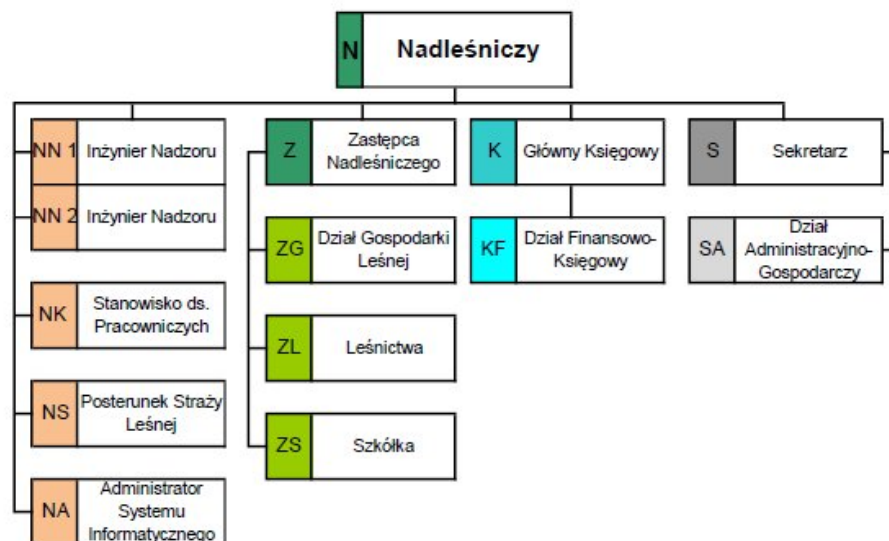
N Nadleśniczy

NN 1 Inżynier Nadzoru

NN 2 Inżynier Nadzoru

NK Stanowisko ds. Pracowniczych

NS Posterunek Straży Leśnej

NA Administrator Systemu Informatycznego

Z Zastępca Nadleśniczego

ZG Dział Gospodarki Leśnej

ZL Leśnictwa

ZS Szkółka

K Główny Księgowy

KF Dział Finansowo-Księgowy

S Sekretarz

SA Dział Administracyjno-Gospodarczy